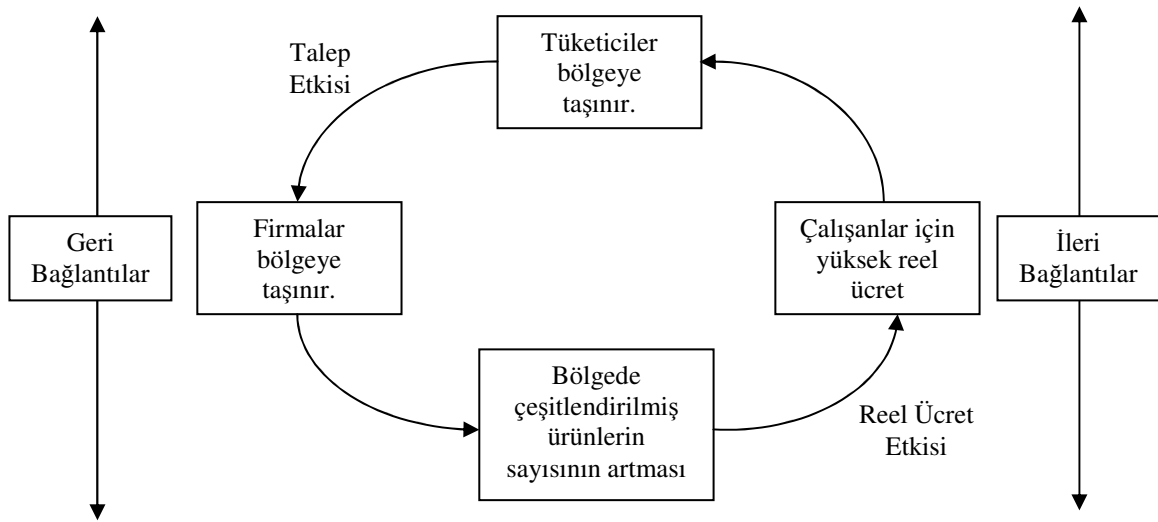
Talep Etkisi

Tüketiciler bölgeye taşınır.

Geri Bağlantılar

Firmalar bölgeye taşınır.

Çalışanlar için yüksek reel ücret

İleri Bağlantılar

Bölgede çeşitlendirilmiş ürünlerin sayısının artması

Reel Ücret Etkisi